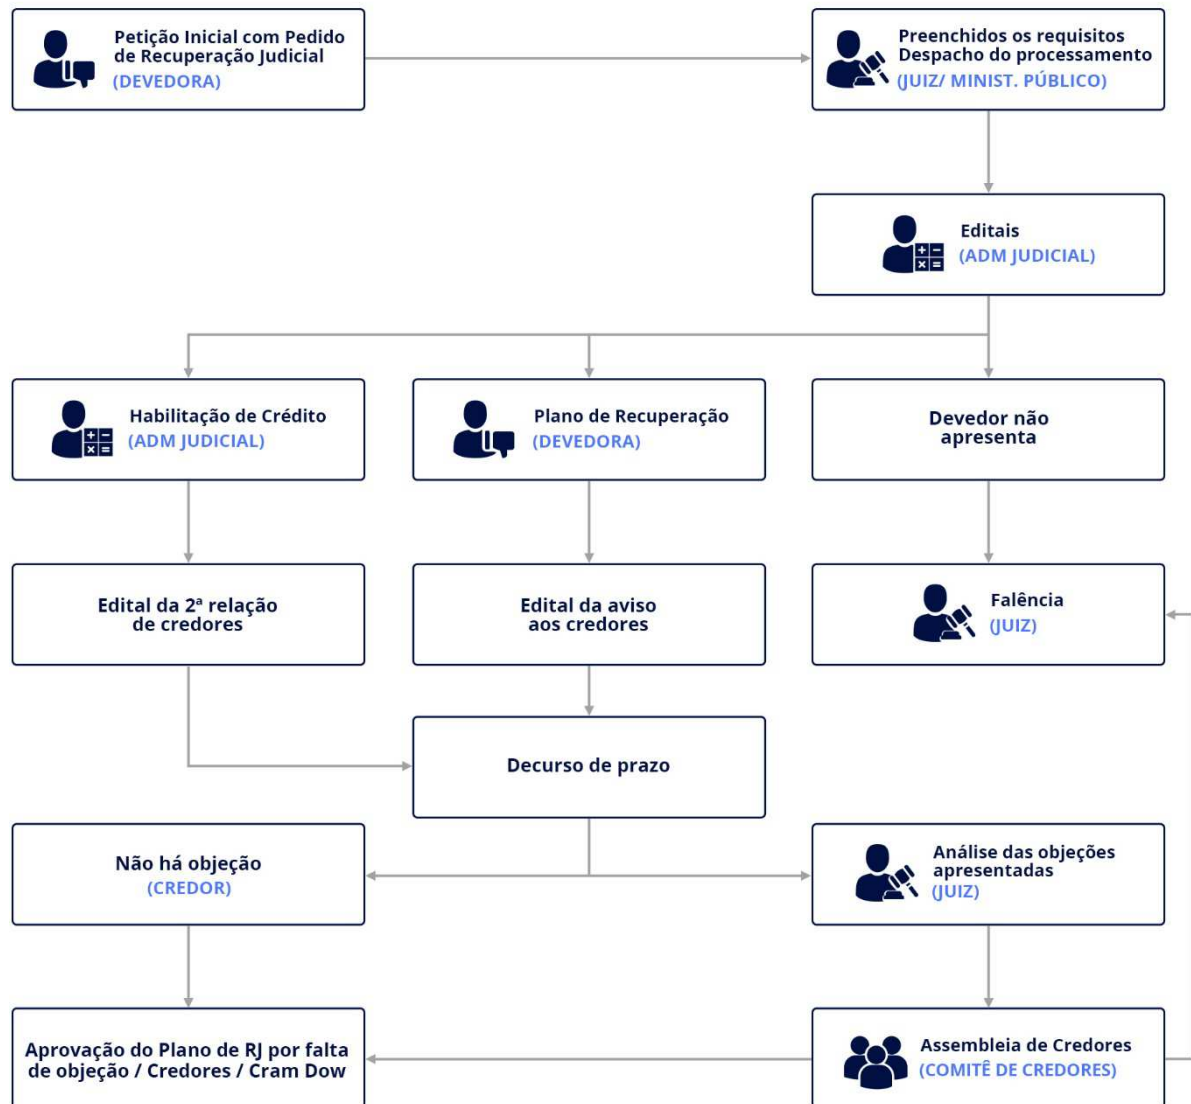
Petição Inicial com Pedido de Recuperação Judicial
(DEVEDORA)

Preenchidos os requisitos
Despacho do processamento
(JUIZ/ MINIST. PÚBLICO)

Editais
(ADM JUDICIAL)

Habilitação de Crédito
(ADM JUDICIAL)

Plano de Recuperação
(DEVEDORA)

Devedor não apresenta

Edital da 2ª relação de credores

Edital da aviso aos credores

Falência
(JUIZ)

Decurso de prazo

Não há objeção
(CREDOR)

Análise das objeções apresentadas
(JUIZ)

Aprovação do Plano de RJ por falta de objeção / Credores / Cram Dow

Assembleia de Credores
(COMITÊ DE CREDORES)